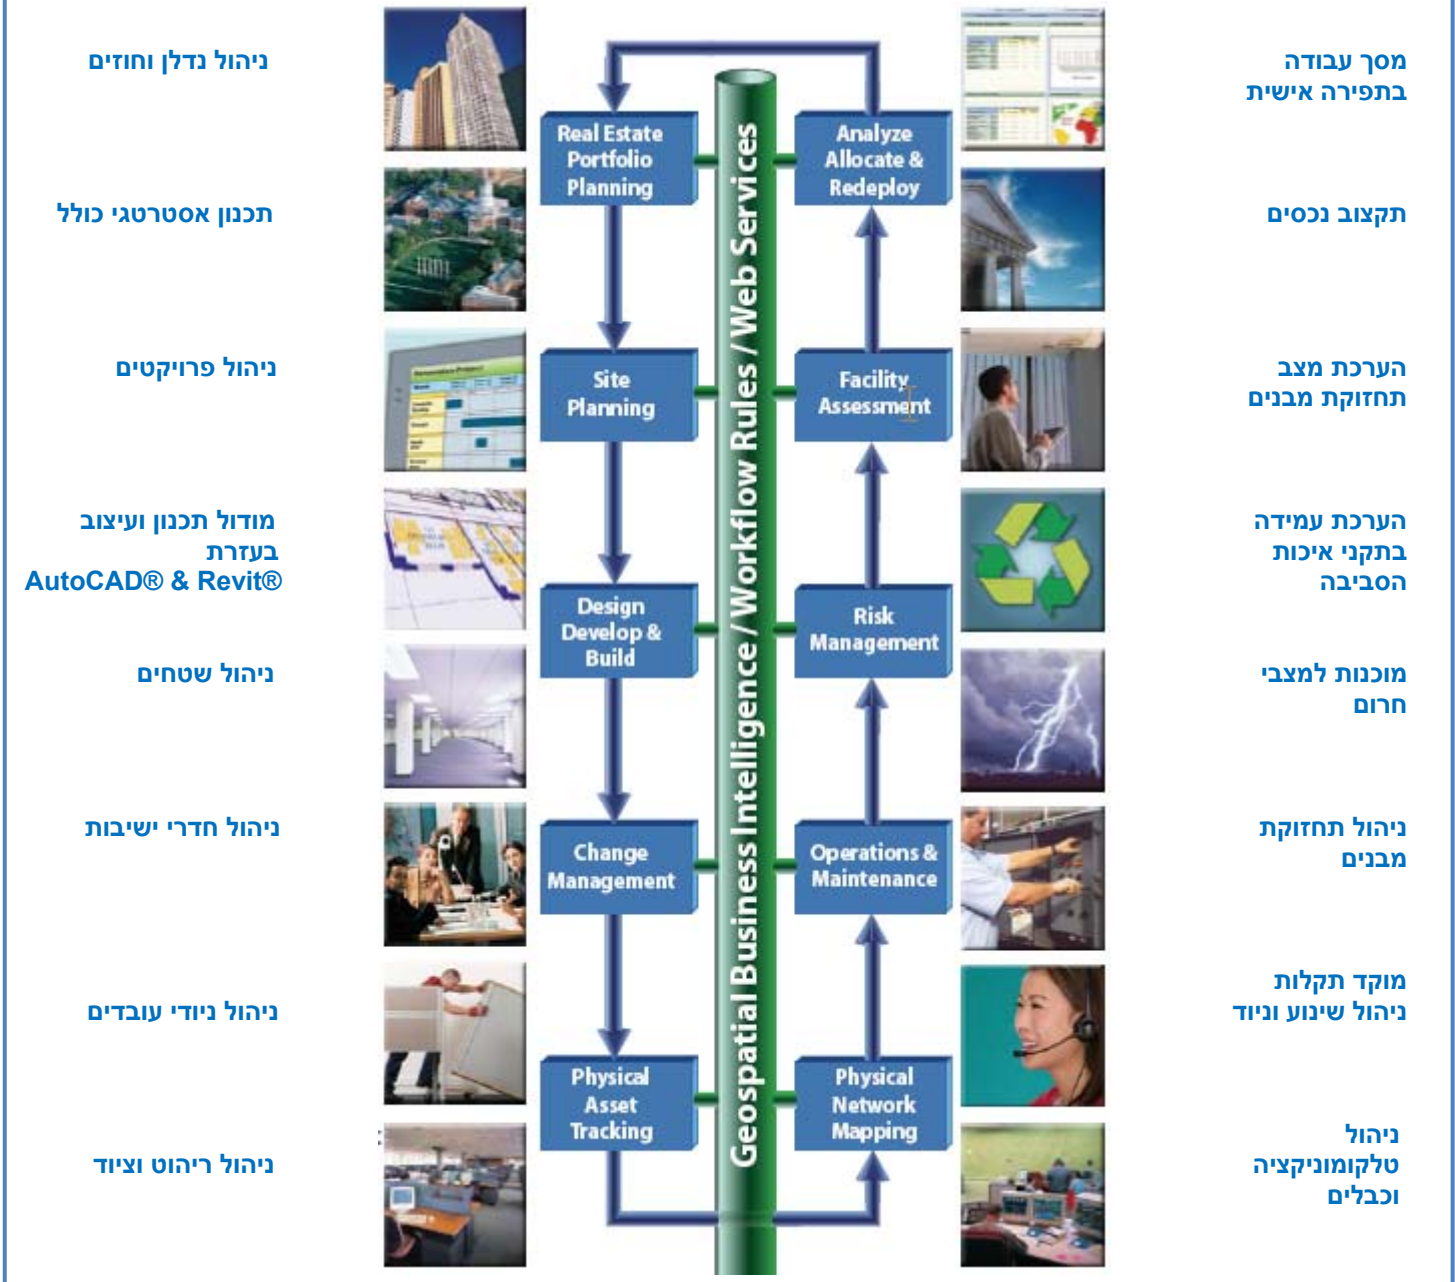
מסך עבודה בתפירה אישית

ניהול נדלן וחוזים

תקצוב נכסים

תכנון אסטרטגי כולל

הערכת מצב תחזוקת מבנים

ניהול פרויקטים

הערכת עמידה בתקני איכות הסביבה

מודול תכנון ועיצוב בעזרת AutoCAD® & Revit®

מוכנות למצבי חרום

ניהול שטחים

ניהול תחזוקת מבנים

ניהול חדרי ישיבות

מוקד תקלות ניהול שינוע וניוד

ניהול ניודי עובדים

ניהול טלקומוניקציה וכבלים

ניהול ריהוט וציוד

Real Estate Portfolio Planning

Site Planning

Design Develop & Build

Change Management

Physical Asset Tracking

Geospatial Business Intelligence / Workflow Rules / Web Services

Analyze Allocate & Redeploy

Facility Assessment

Risk Management

Operations & Maintenance

Physical Network Mapping